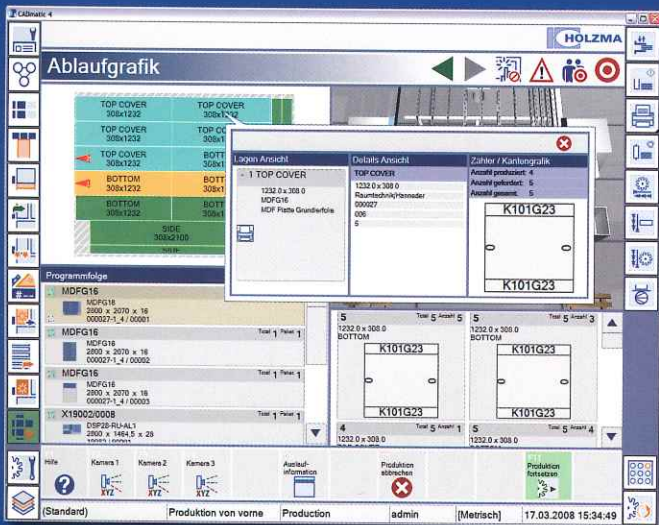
CADmatic 4

HOLZMA

Ablaufgrafik

TOP COVER
308x1232
TOP COVER
308x1232
TOP COVER
308x1232
TOP CO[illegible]
308x1232
TOP COVER
308x1232
BOTT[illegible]
308x1232
BOTTOM
308x1232
BOTT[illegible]
308x1232
BOTTOM
308x1232
BOTT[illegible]
308x1232
SIDE
308x2100
SIDE

Lagen Ansicht
1 TOP COVER
1232.0 x 308.0
MDFG16
MDF Platte Grundierfolie

Details Ansicht
TOP COVER
1232.0 x 308.0
Raumtechnik Hannover
000027
006
5

Zähler / Kantengrafik
Anzahl produziert: 4
Anzahl gefordert: 5
Anzahl gesamt: 5
K101G23
K101G23

Programmfolge
MDFG16
MDFG16
2800 x 2070 x 16
000027-1_4 / 00001
MDFG16
MDFG16
2800 x 2070 x 16
000027-1_4 / 00002
Total 1 Paket 1
MDFG16
MDFG16
2800 x 2070 x 16
000027-1_4 / 00003
Total 1 Paket 1
X19002/0008
DSP28-RU-AL1
2800 x 1464,5 x 28
Total 1 Paket 1

5 Total 5 Anzahl 5
1232.0 x 308.0
BOTTOM
K101G23
K101G23
5 Total 5 Anzahl 3
1232.0 x 308.0
BOTTOM
K101G23
K101G23
4 Total 5 Anzahl 1
1232.0 x 308.0
5 Total 5 Anzahl 4
1232.0 x 308.0

Hilfe
Kamera 1
Kamera 2
Kamera 3
XYZ
XYZ
XYZ
Auslauf-information
Produktion abbrechen
F11
Produktion fortsetzen

(Standard)
Produktion von vorne
Production
admin
[Metrisch]
17.03.2008 15:34:49